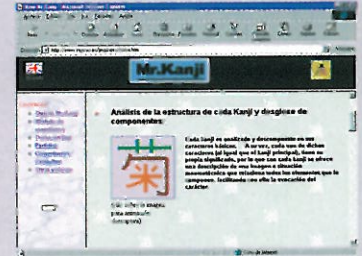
Mr.Kanji

Análisis de la estructura de cada Kanji y desglose de componentes

Cada Kanji es analizado y descompuesto en sus caracteres básicos. A su vez, cada uno de dichos caracteres (al igual que el Kanji principal), tiene su propio significado, por lo que con cada Kanji se ofrece una descripción de una imagen o situación mnemotécnica que relaciona todos los elementos que lo componen, facilitando con ello la evocación del carácter.

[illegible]